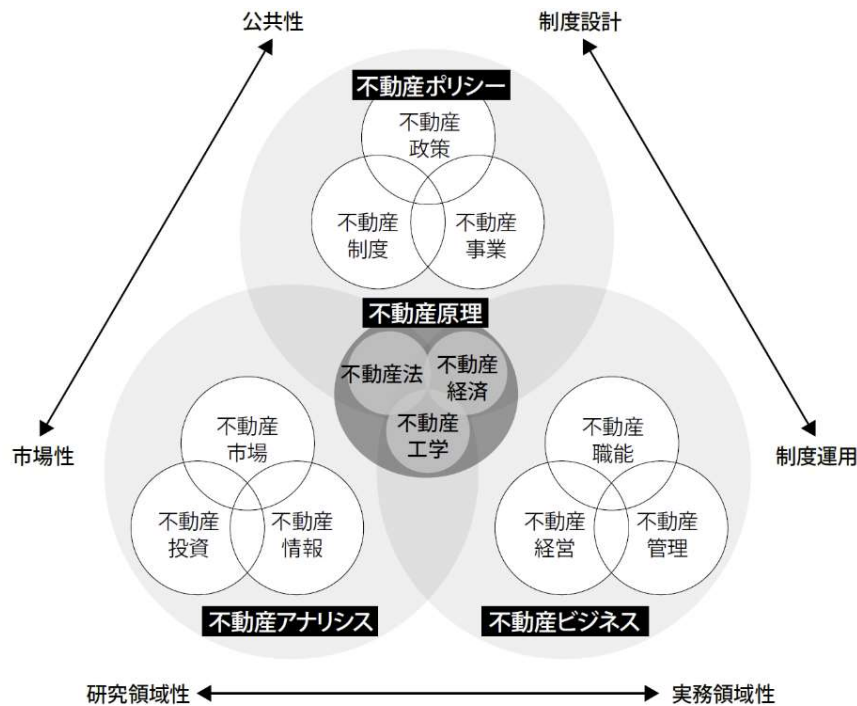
公共性

制度設計

不動産ポリシー

不動産政策

不動産制度

不動産事業

不動産原理

不動産法

不動産経済

不動産工学

市場性

制度運用

不動産市場

不動産投資

不動産情報

不動産職能

不動産経営

不動産管理

不動産アナリシス

不動産ビジネス

研究領域性

実務領域性